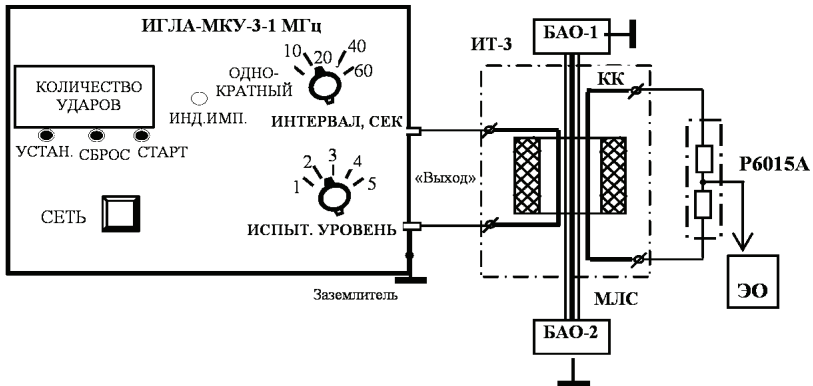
ИГЛА-МКУ-3-1 МГц

КОЛИЧЕСТВО УДАРОВ

ОДНО-КРАТНЫЙ

10 20 40 60

ИНД.ИМП.

ИНТЕРВАЛ, СЕК

УСТАН. СБРОС СТАРТ

1 2 3 4 5

СЕТЬ

ИСПЫТ. УРОВЕНЬ

«Выход»

Заземлитель

БАО-1

ИТ-3

КК

Р6015А

ЭО

МЛС

БАО-2